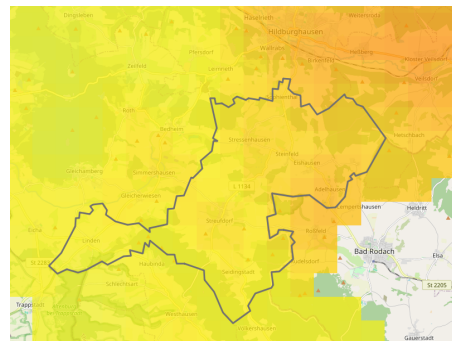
Dingsleben
Hildburghausen
Wiedersbach
Pfersdorf
Wallrabs
Häselrieth
Hetzberg
Kloster Veilsdorf
Zeilfeld
Leimrieth
Veilsdorf
Roth
Bedheim
Streufdorf
Gleichamberg
Simmershausen
Steinfeld
Heldburg
Eishausen
Gleicherwiesen
Adelhausen
Heldritt
Bad Rodach
Eishausen
Linden
Straufhain
Eisa
Bad Rodach
Lindenau
St 2205
Trappstadt
Schlechtsart
Gauerstadt
Ummerstadt
St 2206
L 1134